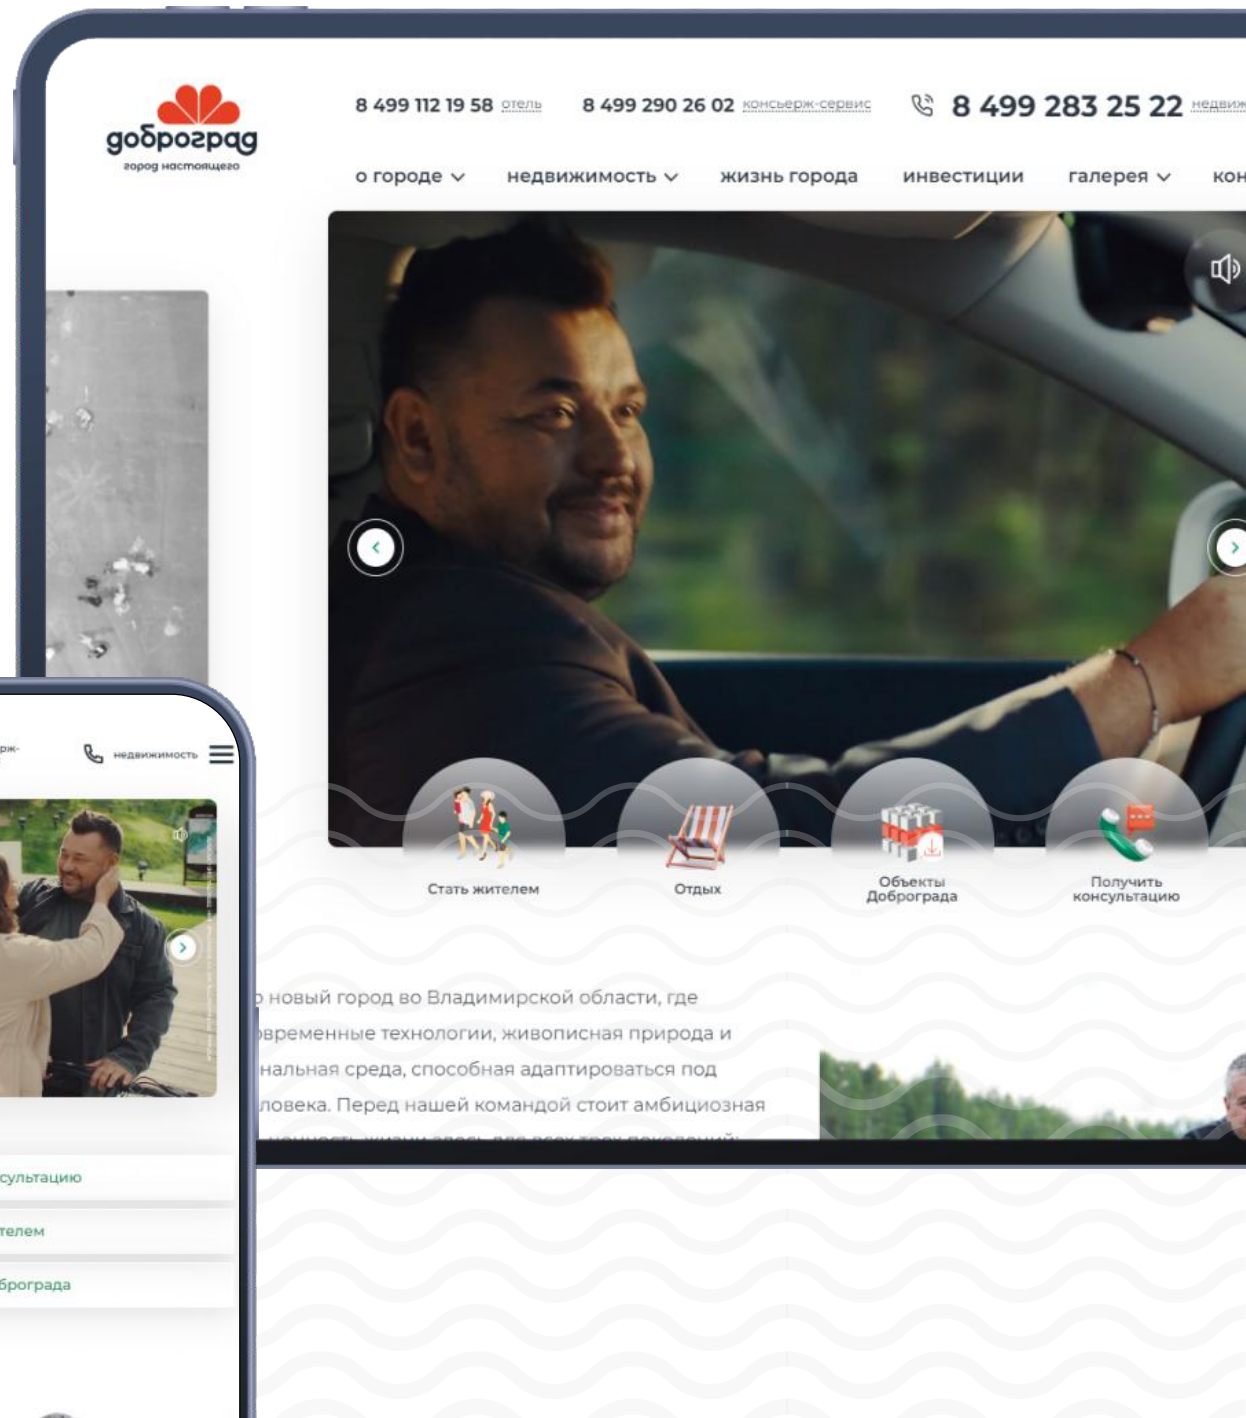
доброград
город настоящего

8 499 112 19 58 отель 8 499 290 26 02 консьерж-сервис 8 499 283 25 22 недвиж

о городе недвижимость жизнь города инвестиции галерея кон

Стать жителем
Отдых
Объекты Доброграда
Получить консультацию

о новый город во Владимирской области, где овременные технологии, живописная природа и нальная среда, способная адаптироваться под ловека. Перед нашей командой стоит амбициозная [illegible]

рж-
недвижимость

сультацию
телем
брограда